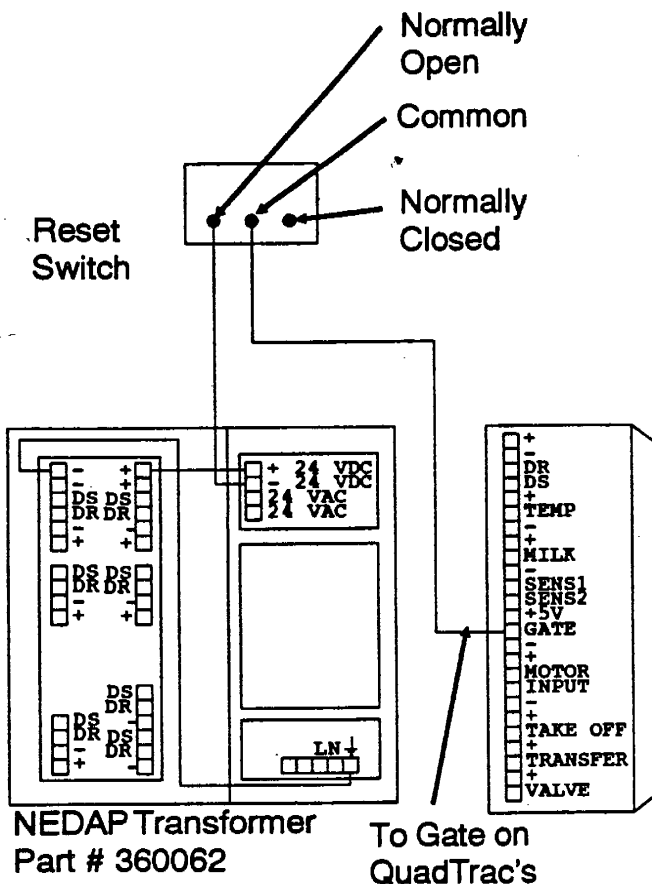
Normally Open

Common

Normally Closed

Reset Switch

- +
- +
DS DS
DR DR
- -
+ +

DS DS
DR DR
- -
+ +

DS
DR
DS
DR
DS
DR
- -
+ +

+ 24 VDC
- 24 VDC
24 VAC
24 VAC

LN ⏚

+
-
DR
DS
+
TEMP
-
+
MILK
-
SENS1
SENS2
+5V
GATE
-
+
MOTOR
INPUT
-
+
TAKE OFF
+
TRANSFER
+
VALVE

NEDAP Transformer
Part # 360062

To Gate on QuadTrac's